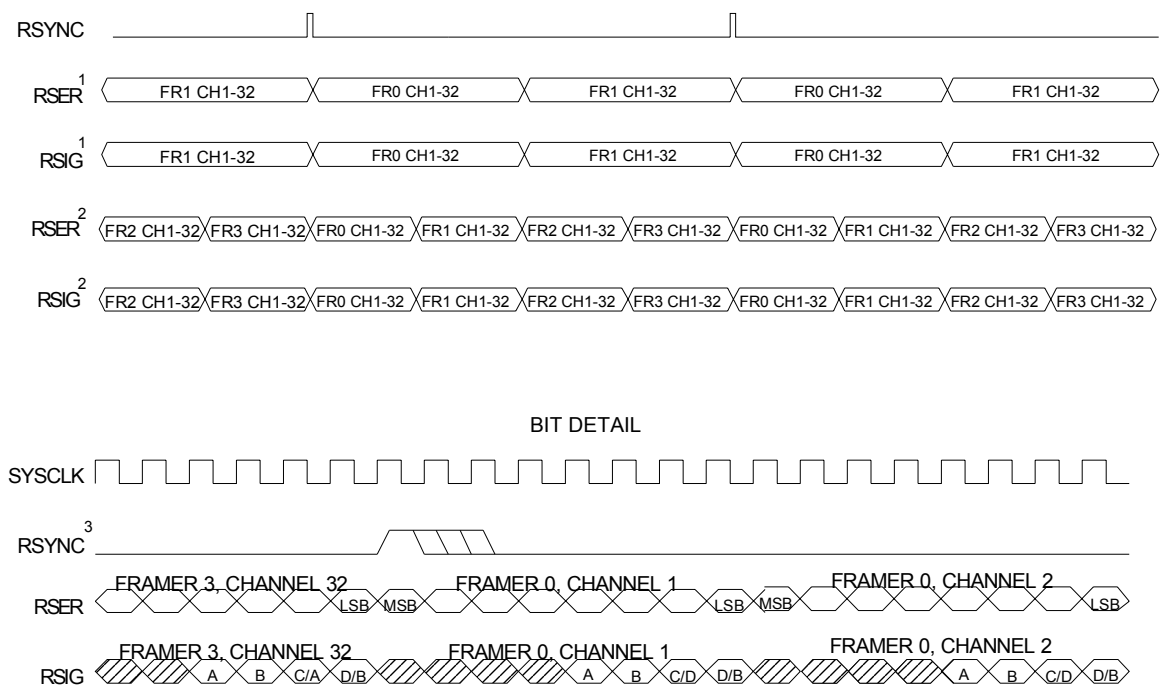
RSYNC

$RSER^1$ FR1 CH1-32 FR0 CH1-32 FR1 CH1-32 FR0 CH1-32 FR1 CH1-32

$RSIG^1$ FR1 CH1-32 FR0 CH1-32 FR1 CH1-32 FR0 CH1-32 FR1 CH1-32

$RSER^2$ FR2 CH1-32 FR3 CH1-32 FR0 CH1-32 FR1 CH1-32 FR2 CH1-32 FR3 CH1-32 FR0 CH1-32 FR1 CH1-32 FR2 CH1-32 FR3 CH1-32

$RSIG^2$ FR2 CH1-32 FR3 CH1-32 FR0 CH1-32 FR1 CH1-32 FR2 CH1-32 FR3 CH1-32 FR0 CH1-32 FR1 CH1-32 FR2 CH1-32 FR3 CH1-32

BIT DETAIL

SYSCLK

$RSYNC^3$

RSER FRAMER 3, CHANNEL 32 LSB MSB FRAMER 0, CHANNEL 1 LSB MSB FRAMER 0, CHANNEL 2 LSB

RSIG FRAMER 3, CHANNEL 32 A B C/A D/B FRAMER 0, CHANNEL 1 A B C/D D/B FRAMER 0, CHANNEL 2 A B C/D D/B